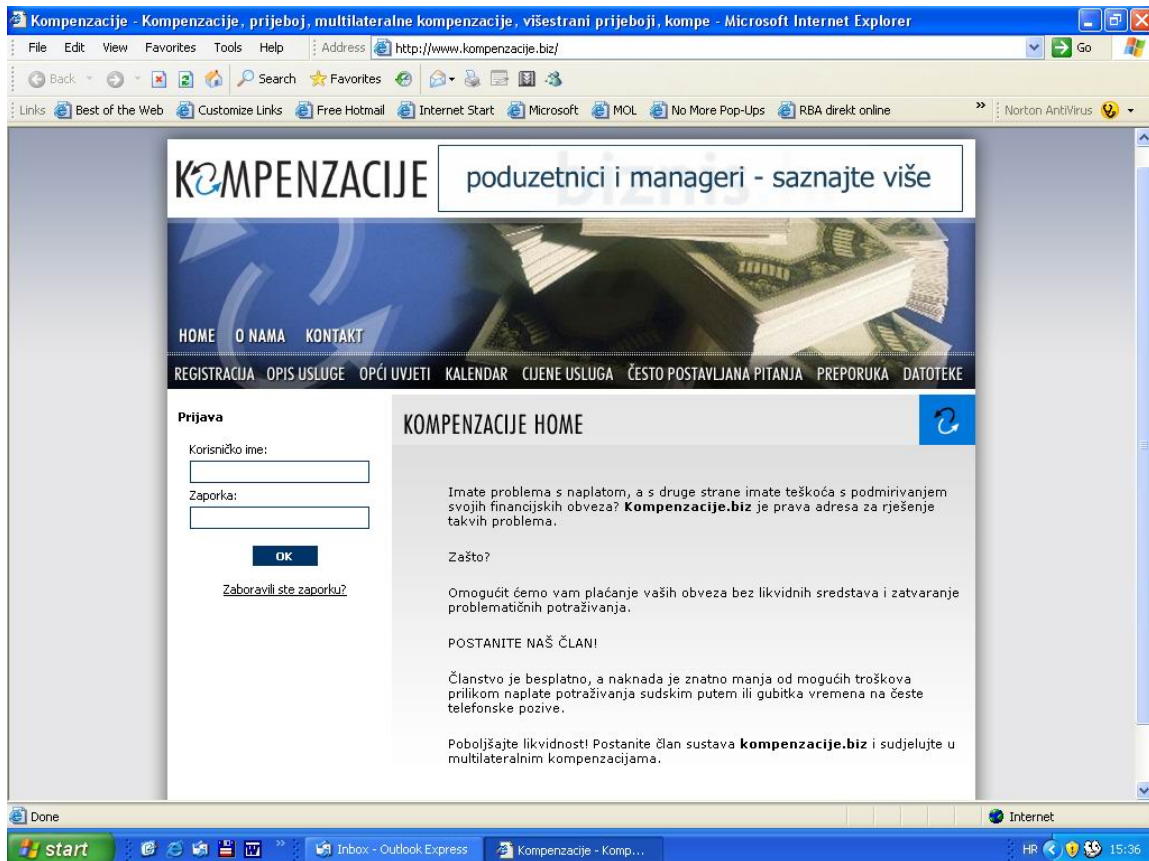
Kompenzacije - Kompenzacije, prijeboj, multilateralne kompenzacije, višestrani prijeboji, kompe - Microsoft Internet Explorer

File Edit View Favorites Tools Help Address http://www.kompenzacije.biz/ Go

Back Search Favorites

Links Best of the Web Customize Links Free Hotmail Internet Start Microsoft MOL No More Pop-Ups RBA direkt online » Norton AntiVirus

KOMPENZACIJE poduzetnici i manageri - saznajte više

HOME O NAMA KONTAKT

REGISTRACIJA OPIS USLUGE OPĆI UVJETI KALENDAR CIJENE USLUGA ČESTO POSTAVLJANA PITANJA PREPORUKA DATOTEKE

Prijava

Korisničko ime:

Zaporka:

OK

Zaboravili ste zaporku?

KOMPENZACIJE HOME

Imate problema s naplatom, a s druge strane imate teškoća s podmirivanjem svojih financijskih obveza? **Kompenzacije.biz** je prava adresa za rješenje takvih problema.

Zašto?

Omogućit ćemo vam plaćanje vaših obveza bez likvidnih sredstava i zatvaranje problematičnih potraživanja.

POSTANITE NAŠ ČLAN!

Članstvo je besplatno, a naknada je znatno manja od mogućih troškova prilikom naplate potraživanja sudskim putem ili gubitka vremena na česte telefonske pozive.

Poboljšajte likvidnost! Postanite član sustava **kompenzacije.biz** i sudjelujte u multilateralnim kompenzacijama.

Done Internet

start Inbox - Outlook Express Kompenzacije - Komp... HR 15:36